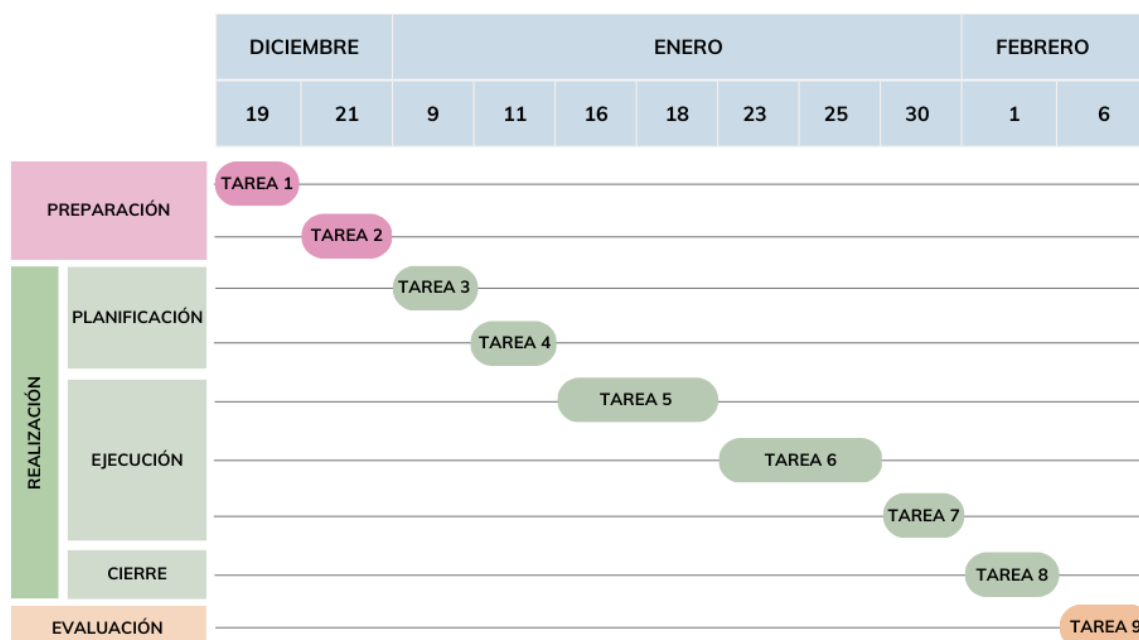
| | | DICIEMBRE | | ENERO | | | | | | | FEBRERO | |
|---|---|---|---|---|---|---|---|---|---|---|---|---|
| | | 19 | 21 | 9 | 11 | 16 | 18 | 23 | 25 | 30 | 1 | 6 |
| PREPARACIÓN | | TAREA 1 | | | | | | | | | | |
| | | | TAREA 2 | | | | | | | | | |
| REALIZACIÓN | PLANIFICACIÓN | | | TAREA 3 | | | | | | | | |
| | | | | | TAREA 4 | | | | | | | |
| | EJECUCIÓN | | | | | TAREA 5 | | | | | | |
| | | | | | | | | TAREA 6 | | | | |
| | | | | | | | | | | TAREA 7 | | |
| | CIERRE | | | | | | | | | | TAREA 8 | |
| EVALUACIÓN | | | | | | | | | | | | TAREA 9 |